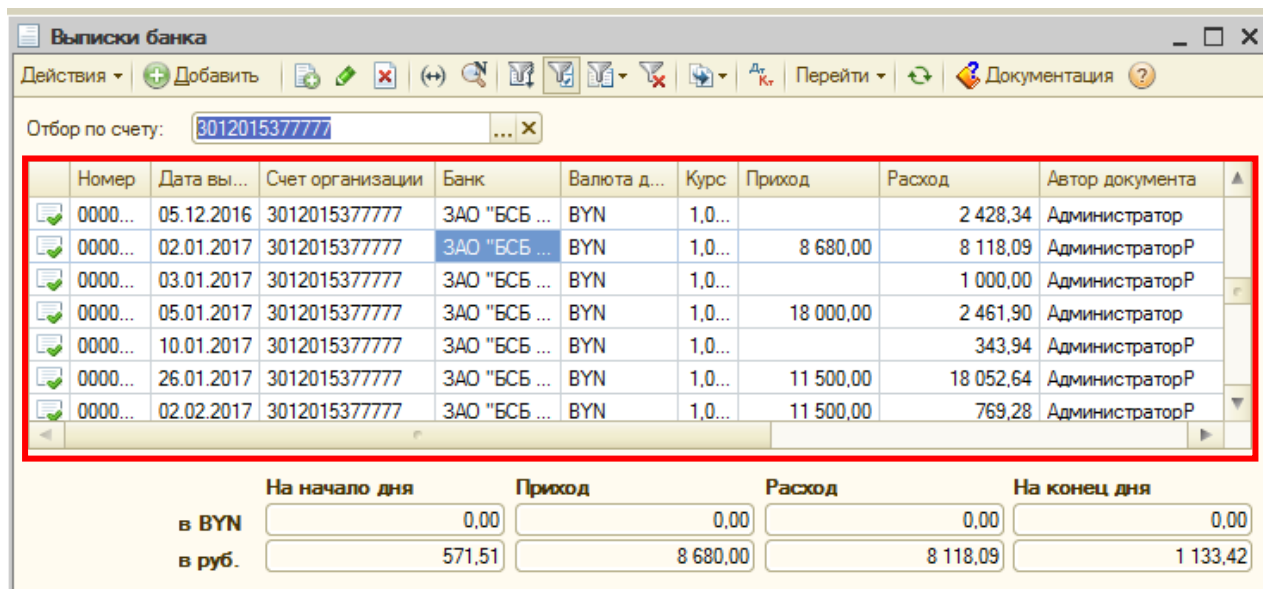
Выписки банка

Действия ▾ Добавить Перейти ▾ Документация

Отбор по счету: 3012015377777

| Номер | Дата вы... | Счет организации | Банк | Валюта д... | Курс | Приход | Расход | Автор документа |
|---|---|---|---|---|---|---|---|---|
| 0000... | 05.12.2016 | 3012015377777 | ЗАО "БСБ ... | BYN | 1,0... | | 2 428,34 | Администратор |
| 0000... | 02.01.2017 | 3012015377777 | ЗАО "БСБ ... | BYN | 1,0... | 8 680,00 | 8 118,09 | АдминистраторР |
| 0000... | 03.01.2017 | 3012015377777 | ЗАО "БСБ ... | BYN | 1,0... | | 1 000,00 | АдминистраторР |
| 0000... | 05.01.2017 | 3012015377777 | ЗАО "БСБ ... | BYN | 1,0... | 18 000,00 | 2 461,90 | Администратор |
| 0000... | 10.01.2017 | 3012015377777 | ЗАО "БСБ ... | BYN | 1,0... | | 343,94 | АдминистраторР |
| 0000... | 26.01.2017 | 3012015377777 | ЗАО "БСБ ... | BYN | 1,0... | 11 500,00 | 18 052,64 | АдминистраторР |
| 0000... | 02.02.2017 | 3012015377777 | ЗАО "БСБ ... | BYN | 1,0... | 11 500,00 | 769,28 | АдминистраторР |

| | На начало дня | Приход | Расход | На конец дня |
|---|---|---|---|---|
| в BYN | 0,00 | 0,00 | 0,00 | 0,00 |
| в руб. | 571,51 | 8 680,00 | 8 118,09 | 1 133,42 |